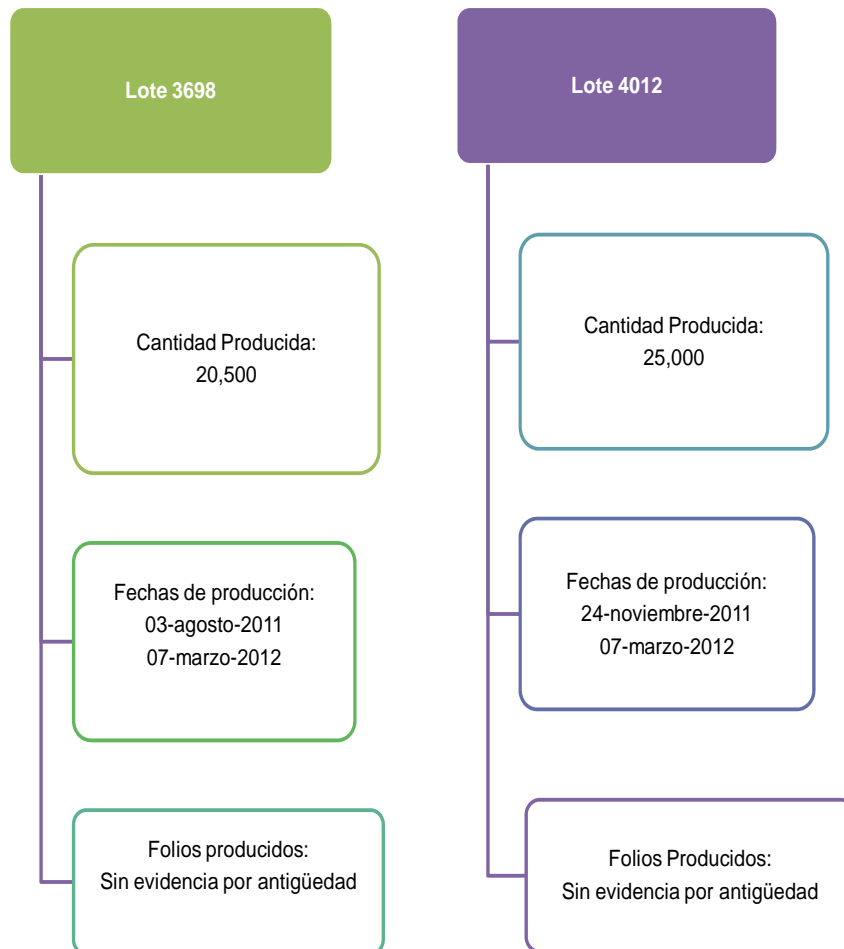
Lote 3698

Cantidad Producida:
20,500

Fechas de producción:
03-agosto-2011
07-marzo-2012

Folios producidos:
Sin evidencia por antigüedad

Lote 4012

Cantidad Producida:
25,000

Fechas de producción:
24-noviembre-2011
07-marzo-2012

Folios Producidos:
Sin evidencia por antigüedad